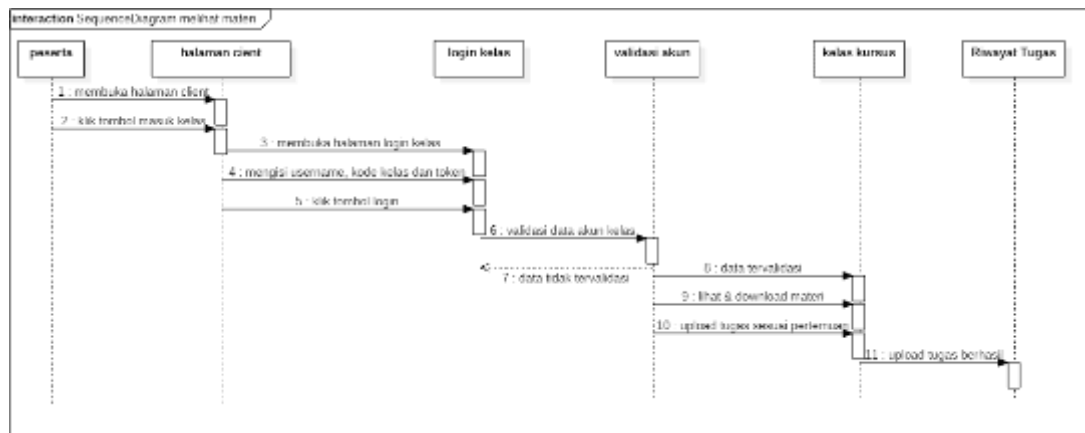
interaction SequenceDiagram melihat materi

peserta

halaman client

login kelas

validasi akun

kelas kursus

Riwayat Tugas

1 : membuka halaman client

2 : klik tombol masuk kelas

3 : membuka halaman login kelas

4 : mengisi username, kode kelas dan token

5 : klik tombol login

6 : validasi data akun kelas

7 : data tidak tervalidasi

8 : data tervalidasi

9 : lihat & download materi

10 : upload tugas sesuai pertemuan

11 : upload tugas berhasil